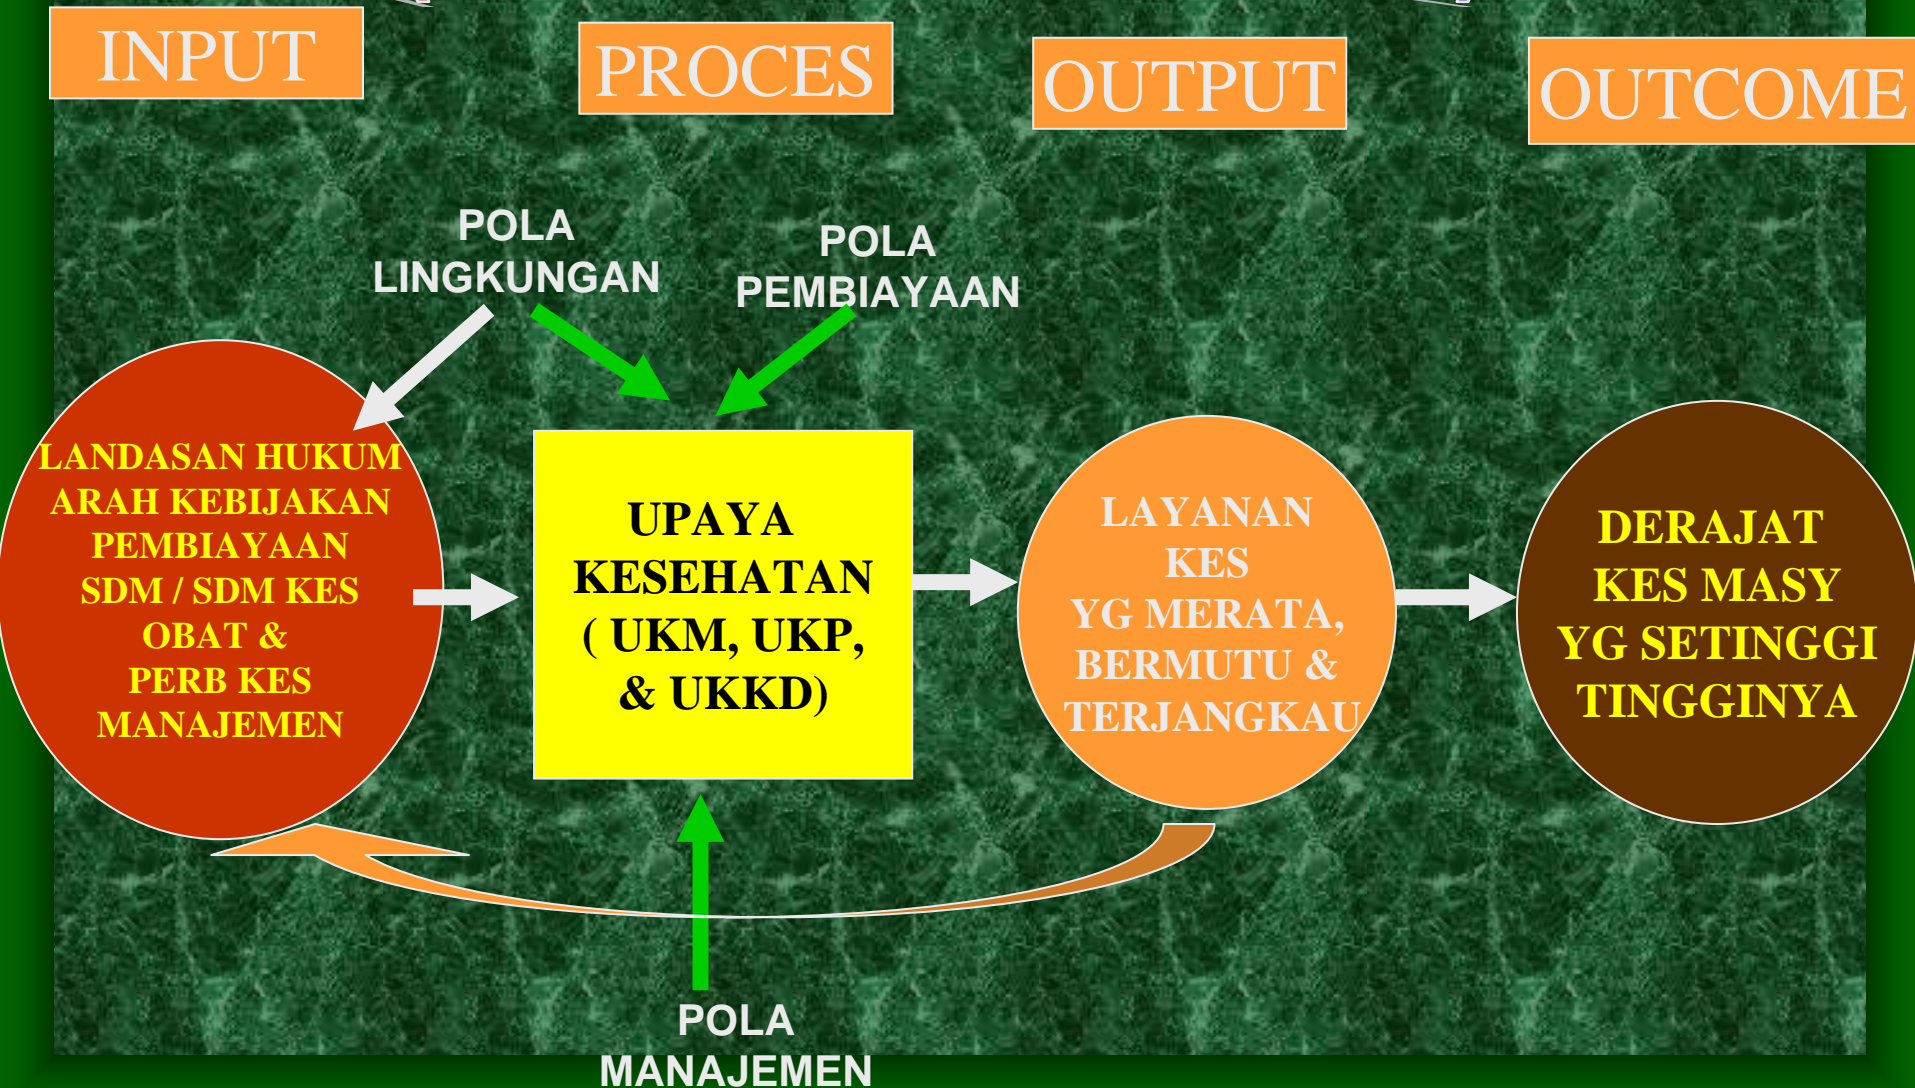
INPUT

PROCES

OUTPUT

OUTCOME

POLA LINGKUNGAN

POLA PEMBIAYAAN

LANDASAN HUKUM
ARAH KEBIJAKAN
PEMBIAYAAN
SDM / SDM KES
OBAT &
PERB KES
MANAJEMEN

UPAYA
KESEHATAN
( UKM, UKP,
& UKKD)

LAYANAN
KES
YG MERATA,
BERMUTU &
TERJANGKAU

DERAJAT
KES MASY
YG SETINGGI
TINGGINYA

POLA
MANAJEMEN